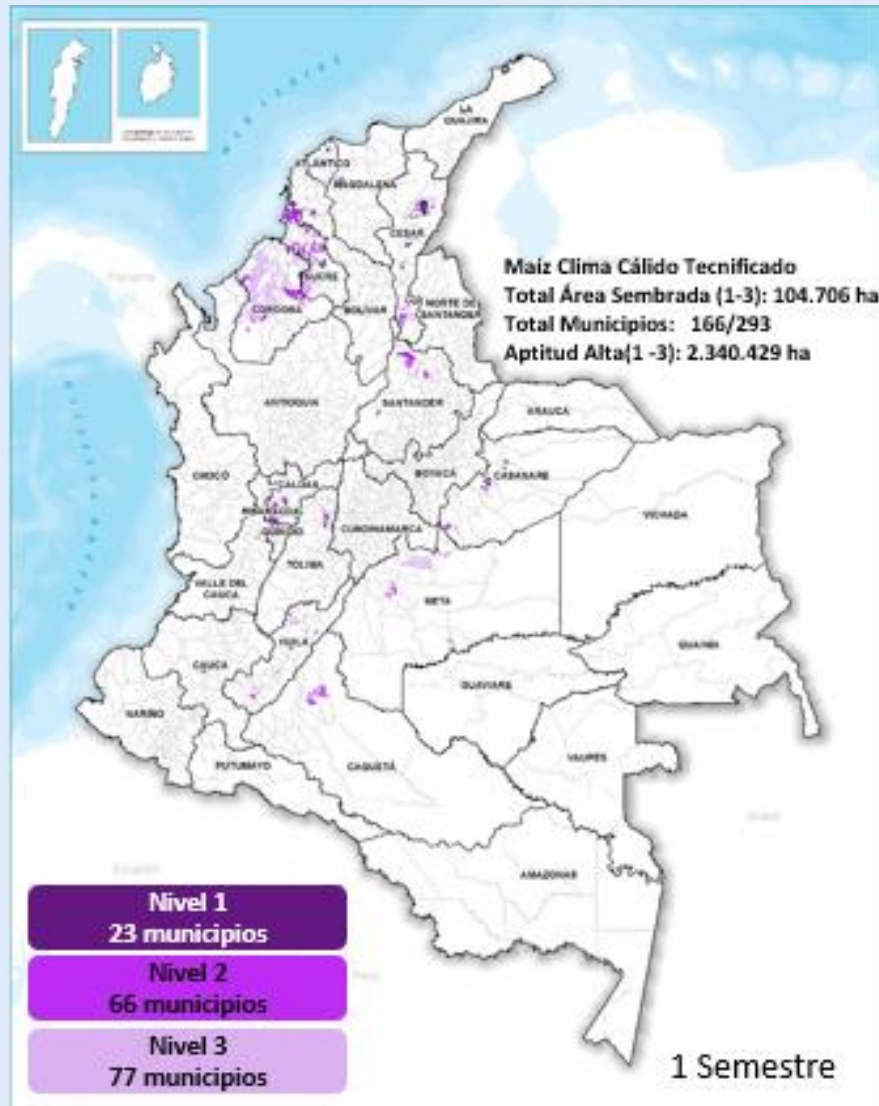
LA GUAJIRA
ATLÁNTICO
MAGDALENA
CESAR
SUCRE
CÓRDOBA
BOLÍVAR
NORTE DE SANTANDER
ANTIOQUIA
SANTANDER
ARAUCA
CHOCÓ
CALDAS
RISARALDA
QUINDÍO
BOYACÁ
CASANARE
CUNDINAMARCA
VICHADA
TOLIMA
VALLE DEL CAUCA
META
HUILA
CAUCA
GUAINÍA
GUAVIARE
NARIÑO
PUTUMAYO
CAQUETÁ
VAUPÉS
AMAZONAS

Maiz Clima Cálido Tecnificado
Total Área Sembrada (1-3): 104.706 ha
Total Municipios: 166/293
Aptitud Alta(1 -3): 2.340.429 ha

Nivel 1
23 municipios
Nivel 2
66 municipios
Nivel 3
77 municipios

1 Semestre